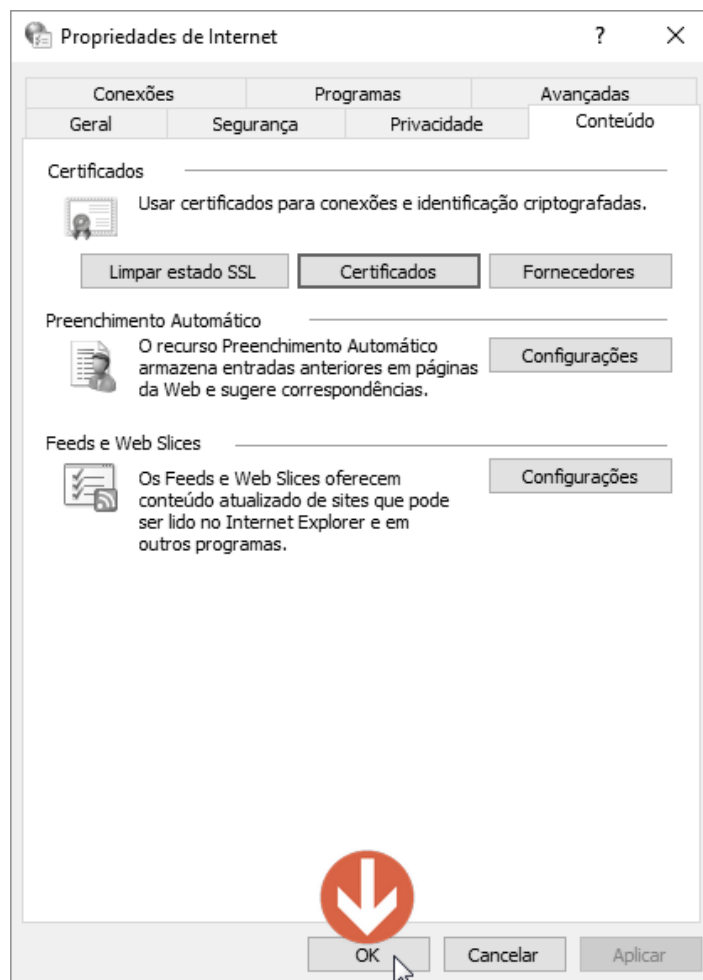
Propriedades de Internet

?

Conexões
Programas
Avançadas
Geral
Segurança
Privacidade
Conteúdo

Certificados

Usar certificados para conexões e identificação criptografadas.

Limpar estado SSL
Certificados
Fornecedores

Preenchimento Automático

O recurso Preenchimento Automático armazena entradas anteriores em páginas da Web e sugere correspondências.

Configurações

Feeds e Web Slices

Os Feeds e Web Slices oferecem conteúdo atualizado de sites que pode ser lido no Internet Explorer e em outros programas.

Configurações

OK
Cancelar
Aplicar